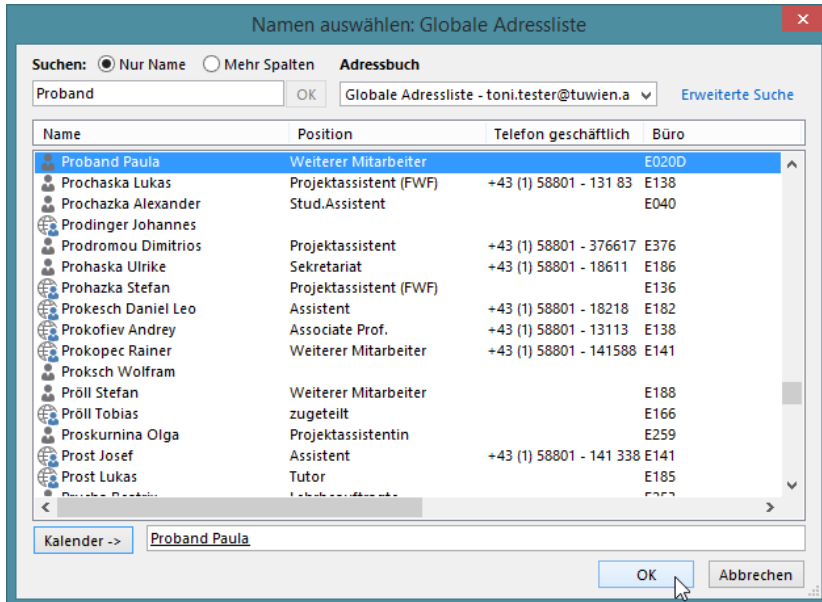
Namen auswählen: Globale Adressliste

Suchen: Nur Name Mehr Spalten Adressbuch

Proband OK Globale Adressliste - toni.tester@tuwien.a Erweiterte Suche

| Name | Position | Telefon geschäftlich | Büro |
|---|---|---|---|
| Proband Paula | Weiterer Mitarbeiter | | E020D |
| Prochaska Lukas | Projektassistent (FWF) | +43 (1) 58801 - 131 83 | E138 |
| Prochazka Alexander | Stud.Assistent | | E040 |
| Prodinger Johannes | | | |
| Prodromou Dimitrios | Projektassistent | +43 (1) 58801 - 376617 | E376 |
| Prohaska Ulrike | Sekretariat | +43 (1) 58801 - 18611 | E186 |
| Prohazka Stefan | Projektassistent (FWF) | | E136 |
| Prokesch Daniel Leo | Assistent | +43 (1) 58801 - 18218 | E182 |
| Prokofiev Andrey | Associate Prof. | +43 (1) 58801 - 13113 | E138 |
| Prokopec Rainer | Weiterer Mitarbeiter | +43 (1) 58801 - 141588 | E141 |
| Proksch Wolfram | | | |
| Pröll Stefan | Weiterer Mitarbeiter | | E188 |
| Pröll Tobias | zugeteilt | | E166 |
| Proskurnina Olga | Projektassistentin | | E259 |
| Prost Josef | Assistent | +43 (1) 58801 - 141 338 | E141 |
| Prost Lukas | Tutor | | E185 |
| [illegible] | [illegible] | | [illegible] |

Kalender -> Proband Paula

OK Abbrechen